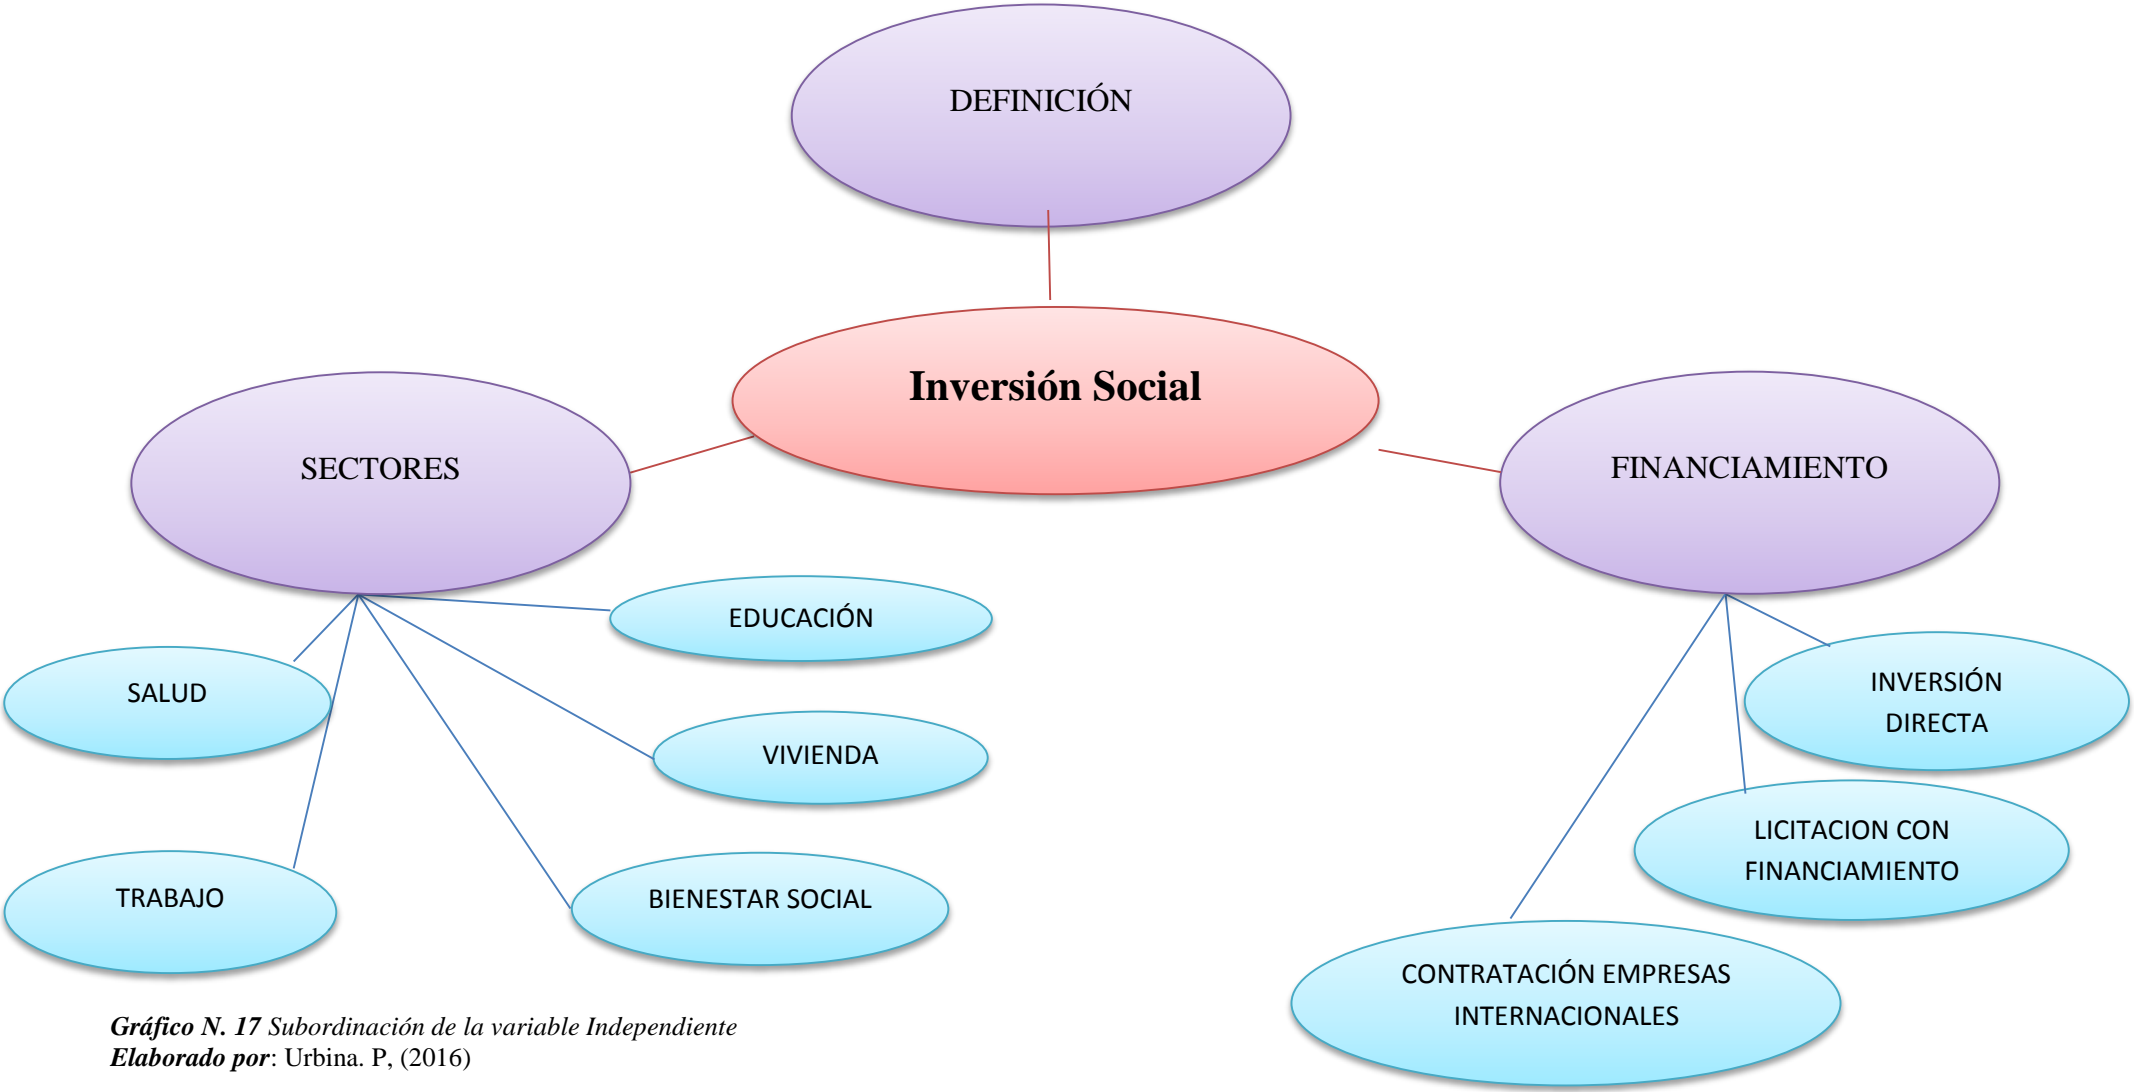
DEFINICIÓN

Inversión Social

SECTORES

FINANCIAMIENTO

EDUCACIÓN

SALUD

VIVIENDA

TRABAJO

BIENESTAR SOCIAL

INVERSIÓN DIRECTA

LICITACION CON FINANCIAMIENTO

CONTRATACIÓN EMPRESAS INTERNACIONALES

*Gráfico N. 17* *Subordinación de la variable Independiente*
*Elaborado por*: Urbina. P, (2016)